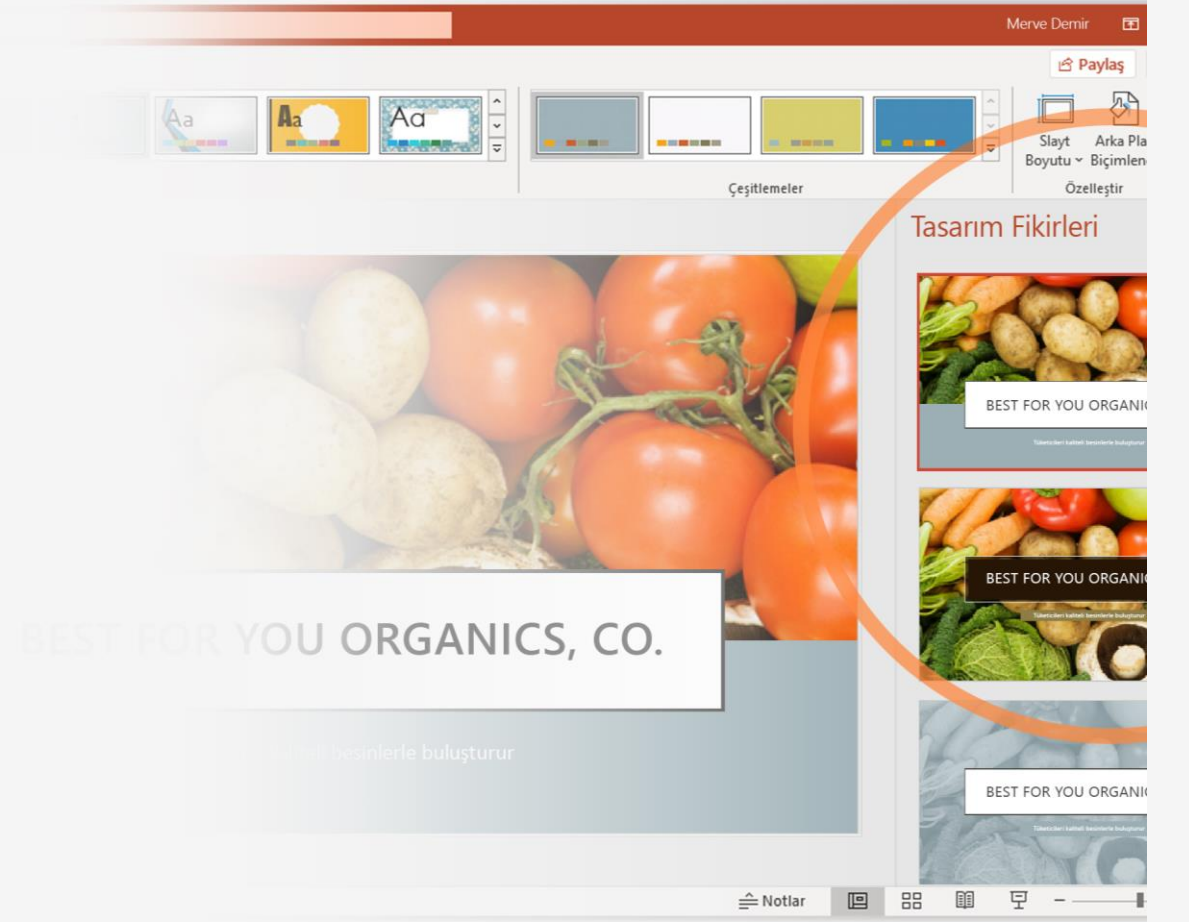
Merve Demir

Paylaş

Aa Aa Aa

Çeşitlemeler

Slayt Boyutu

Arka Pla Biçimlen

Özelleştir

Tasarım Fikirleri

BEST FOR YOU ORGANICS, CO.

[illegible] besinlerle buluşturur

BEST FOR YOU ORGANI

Tüketicileri kaliteli besinlerle buluşturur

BEST FOR YOU ORGANI

Tüketicileri kaliteli besinlerle buluşturur

BEST FOR YOU ORGANI

Tüketicileri kaliteli besinlerle buluşturur

Notlar